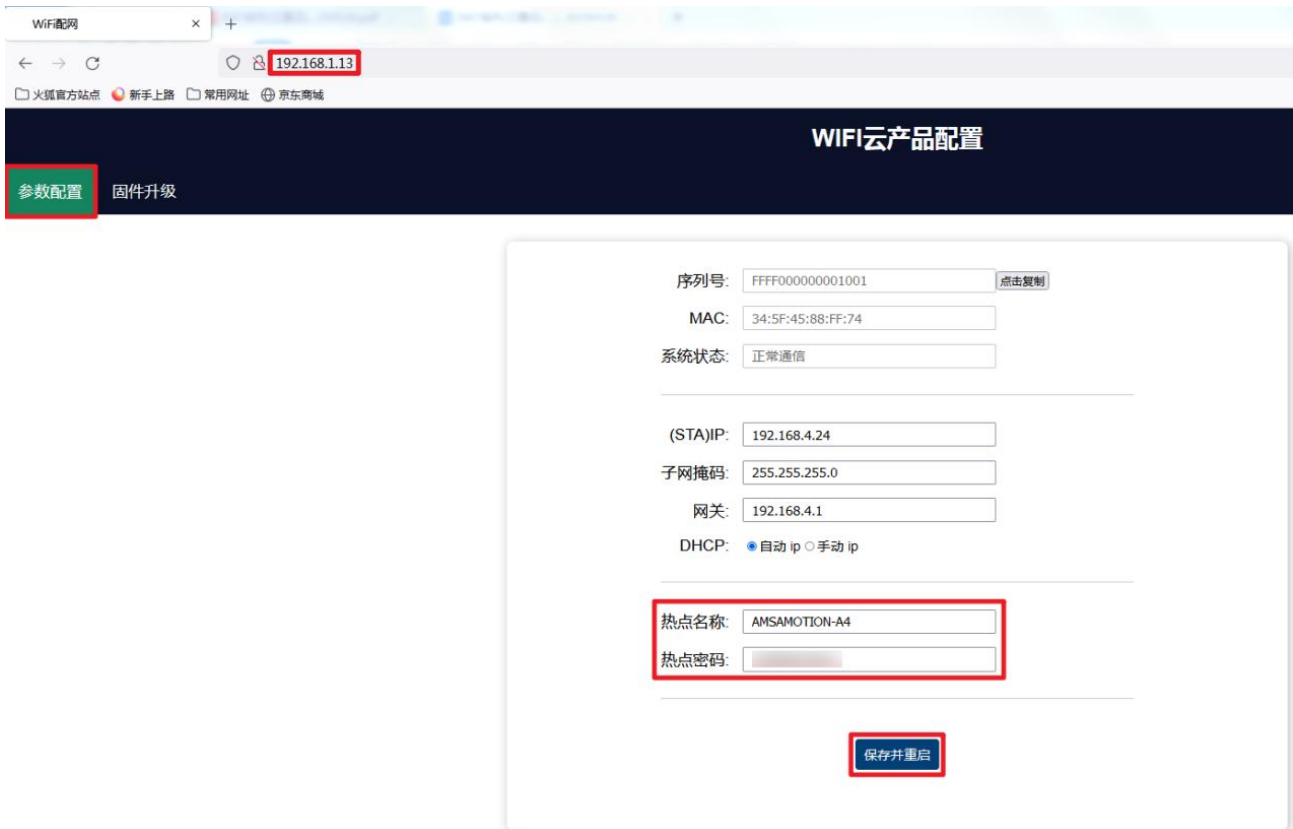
WiFi配网 × +

← → C 192.168.1.13

火狐官方站点 新手上路 常用网址 京东商城

WIFI云产品配置

参数配置 固件升级

序列号: FFFF000000001001 点击复制

MAC: 34:5F:45:88:FF:74

系统状态: 正常通信

(STA)IP: 192.168.4.24

子网掩码: 255.255.255.0

网关: 192.168.4.1

DHCP: 自动 ip 手动 ip

热点名称: AMSAMOTION-A4

热点密码: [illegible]

保存并重启